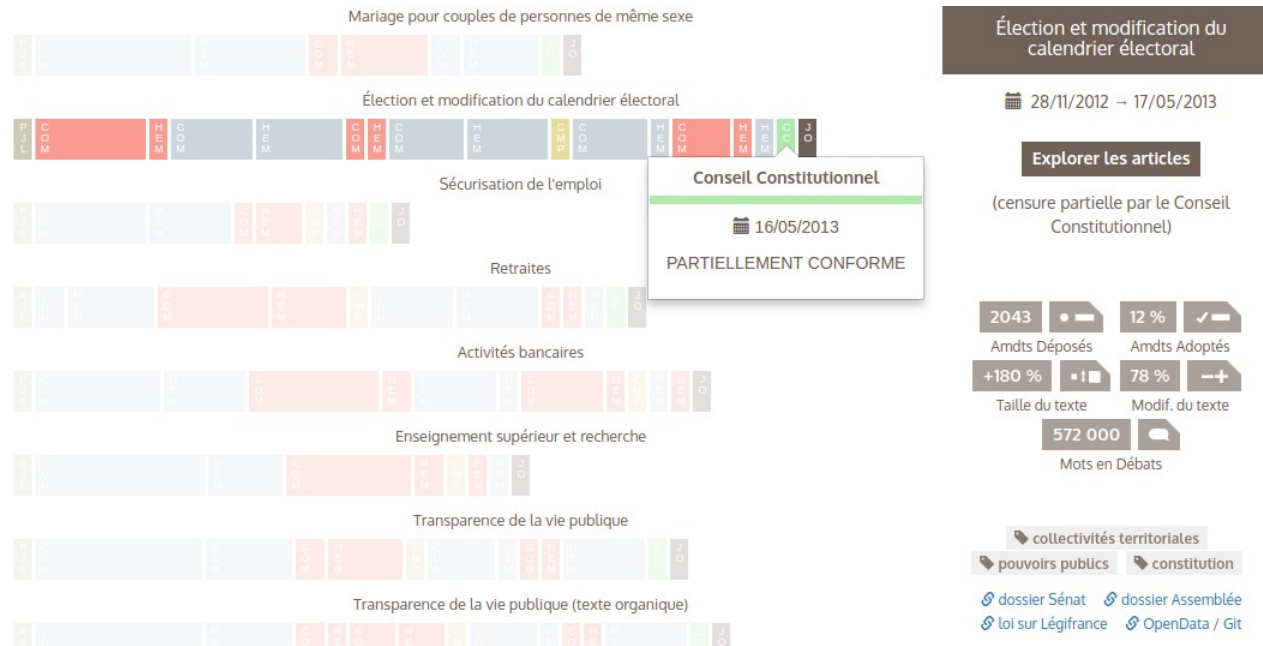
Mariage pour couples de personnes de même sexe

Élection et modification du calendrier électoral

P J L | C O M | H E M | C O M | H E M | C O M | H E M | C O M | H E M | C M P | C O M | H E M | C O M | H E M | H E M | C C | J O

Conseil Constitutionnel

16/05/2013

PARTIELLEMENT CONFORME

Sécurisation de l'emploi

Retraites

Activités bancaires

Enseignement supérieur et recherche

Transparence de la vie publique

Transparence de la vie publique (texte organique)

Élection et modification du calendrier électoral

28/11/2012 → 17/05/2013

Explorer les articles

(censure partielle par le Conseil Constitutionnel)

2043 Amdts Déposés

12 % Amdts Adoptés

+180 % Taille du texte

78 % Modif. du texte

572 000 Mots en Débats

collectivités territoriales

pouvoirs publics

constitution

dossier Sénat

dossier Assemblée

loi sur Légifrance

OpenData / Git